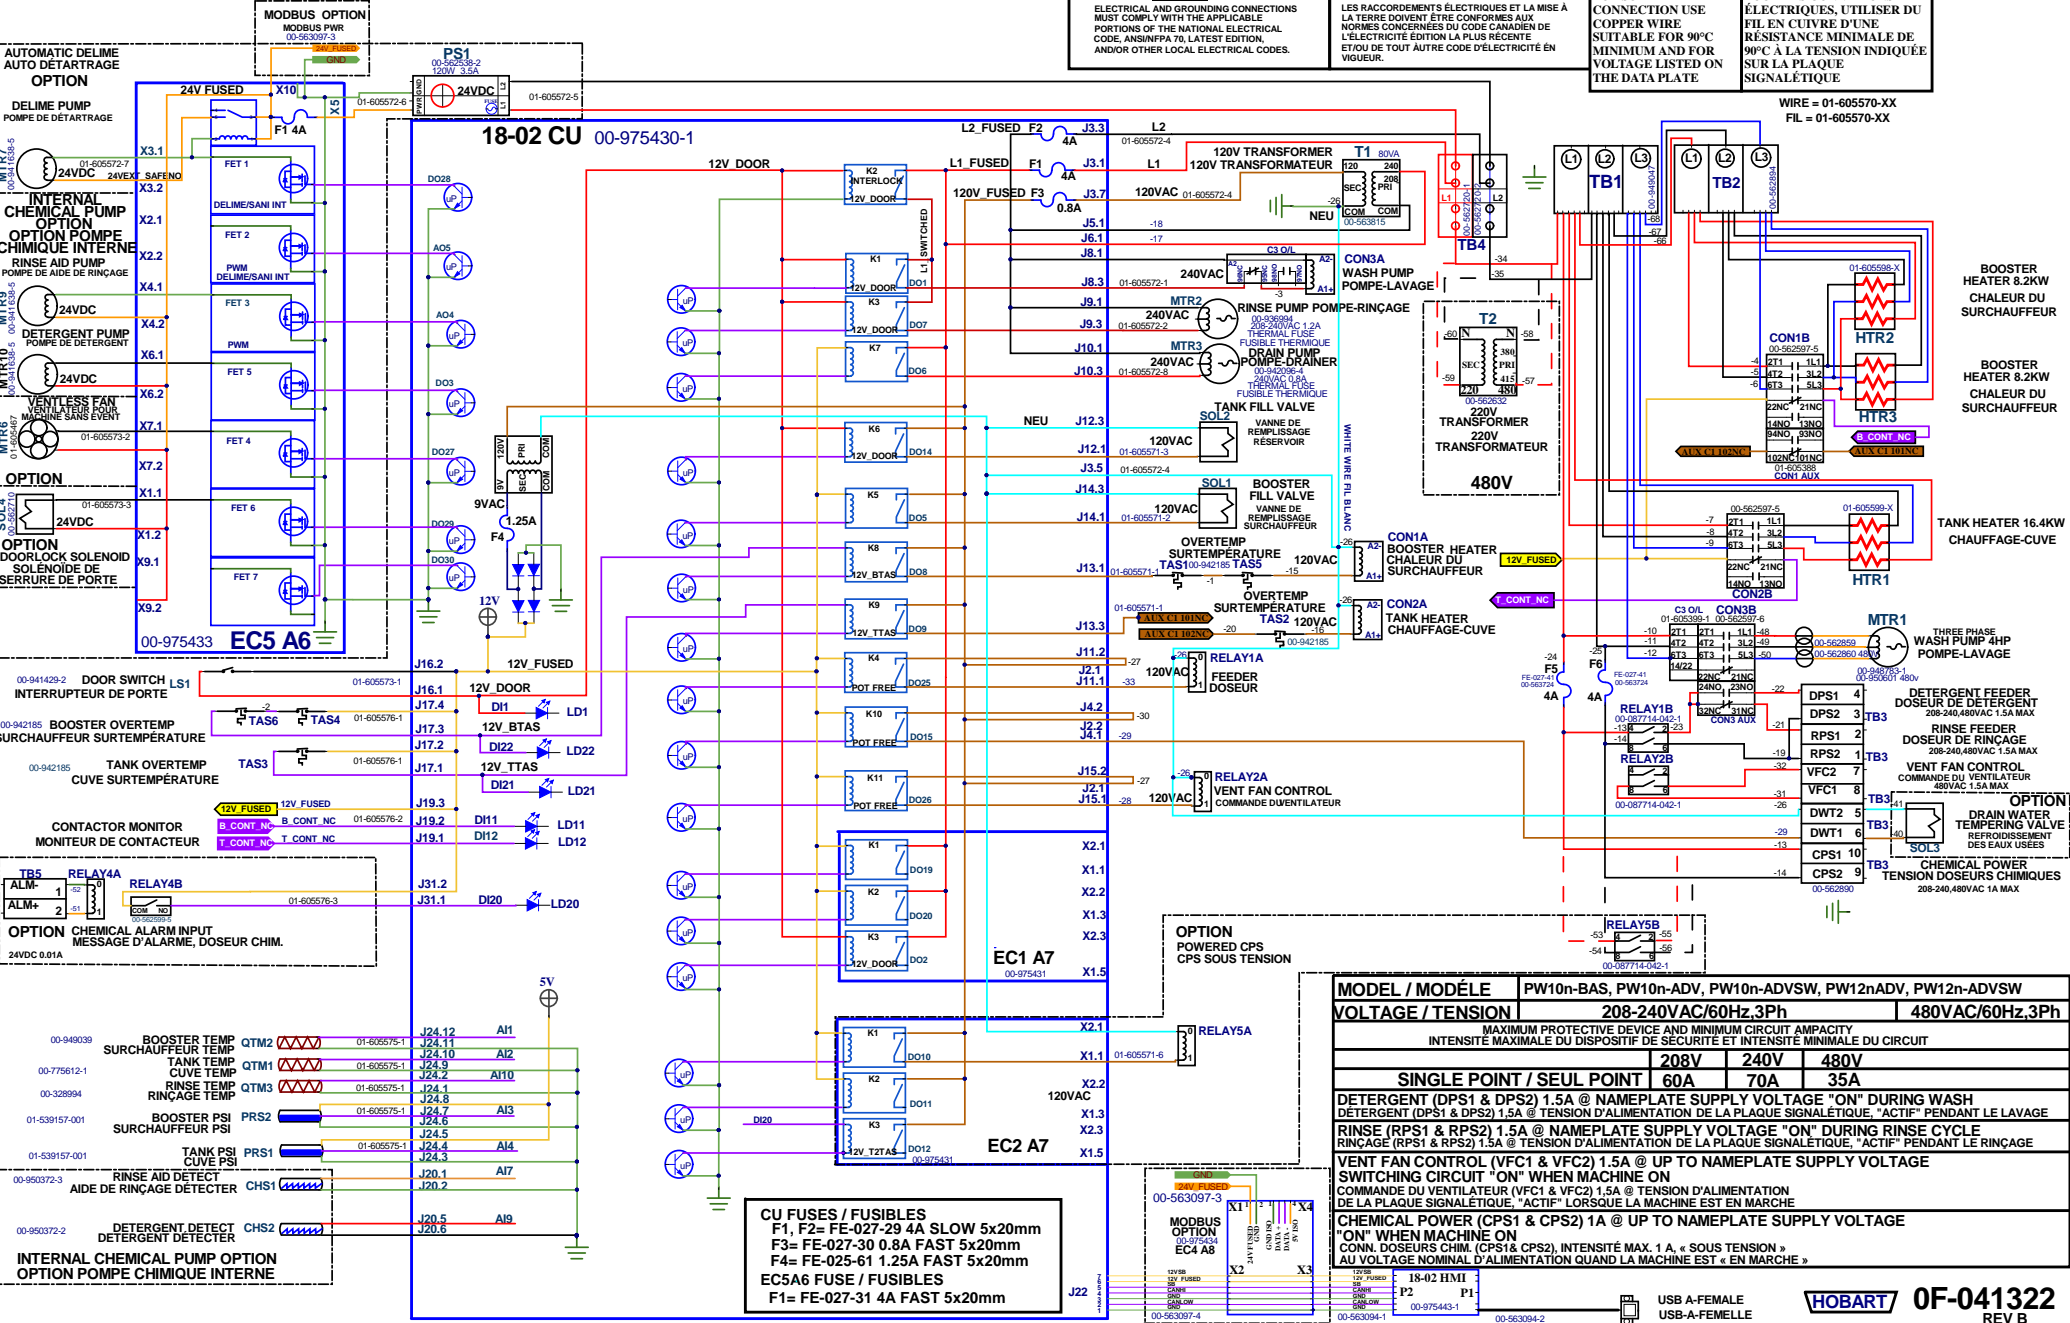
MODBUS OPTION
MODBUS PWR
00-563097-3
24V_FUSED
GND

AUTOMATIC DELIME
AUTO DÉTARTRAGE
OPTION

DELIME PUMP
POMPE DE DÉTARTRAGE

24V FUSED
X10
X5
F1 4A

PS1
00-562538-2
120W 3.5A
24VDC

18-02 CU 00-975430-1

ELECTRICAL AND GROUNDING CONNECTIONS MUST COMPLY WITH THE APPLICABLE PORTIONS OF THE NATIONAL ELECTRICAL CODE, ANSI/NFPA 70, LATEST EDITION, AND/OR OTHER LOCAL ELECTRICAL CODES.

LES RACCORDEMENTS ÉLECTRIQUES ET LA MISE À LA TERRE DOIVENT ÊTRE CONFORMES AUX NORMES CONCERNÉES DU CODE CANADIEN DE L'ÉLECTRICITÉ ÉDITION LA PLUS RÉCENTE ET/OU DE TOUT AUTRE CODE D'ÉLECTRICITÉ EN VIGUEUR.

CONNECTION USE COPPER WIRE SUITABLE FOR 90°C MINIMUM AND FOR VOLTAGE LISTED ON THE DATA PLATE

ÉLECTRIQUES, UTILISER DU FIL EN CUIVRE D'UNE RÉSISTANCE MINIMALE DE 90°C À LA TENSION INDIQUÉE SUR LA PLAQUE SIGNALÉTIQUE

WIRE = 01-605570-XX
FIL = 01-605570-XX

INTERNAL CHEMICAL PUMP OPTION
OPTION POMPE CHIMIQUE INTERNE
RINSE AID PUMP
POMPE DE AIDE DE RINÇAGE
DETERGENT PUMP
POMPE DE DETERGENT
VENTLESS FAN
VENTILATEUR POUR MACHINE SANS EVENT
OPTION
OPTION
DOORLOCK SOLENOID
SOLÉNOÏDE DE SERRURE DE PORTE

FET 1 DELIME/SANI INT
FET 2 PWM DELIME/SANI INT
FET 3 PWM
FET 5
FET 4
FET 6
FET 7
00-975433 EC5 A6

12V_DOOR
K2 INTERLOCK 12V_DOOR
L1_FUSED
L2_FUSED F2 4A
F1 4A
120V_FUSED F3 0.8A
120V TRANSFORMER
120V TRANSFORMATEUR
T1 80VA
120VAC
NEU
TB4
TB1
TB2

240VAC
C3 O/L
CON3A
WASH PUMP
POMPE-LAVAGE
MTR2
RINSE PUMP POMPE-RINÇAGE
00-936994 208-240VAC 1.2A THERMAL FUSE FUSIBLE THERMIQUE
MTR3
DRAIN PUMP POMPE-DRAINER
00-942096-4 240VAC 0.8A THERMAL FUSE FUSIBLE THERMIQUE
TANK FILL VALVE
SOL2 VANNE DE REMPLISSAGE RÉSERVOIR
SOL1 BOOSTER FILL VALVE
VANNE DE REMPLISSAGE SURCHAUFFEUR
T2
220V TRANSFORMER
220V TRANSFORMATEUR
480V

BOOSTER HEATER 8.2KW
CHALEUR DU SURCHAUFFEUR
HTR2
HTR3
BOOSTER HEATER 8.2KW
CHALEUR DU SURCHAUFFEUR
CON1B
B_CONT_NC
AUX C1 102NC
AUX C1 101NC
CON1 AUX
TANK HEATER 16.4KW
CHAUFFAGE-CUVE
HTR1
CON2B

OVERTEMP SURTEMPÉRATURE
TAS1 TAS5
CON1A
BOOSTER HEATER CHALEUR DU SURCHAUFFEUR
12V_FUSED
T_CONT_NC
OVERTEMP SURTEMPÉRATURE
TAS2
CON2A
TANK HEATER CHAUFFAGE-CUVE
AUX C1 101NC
AUX C1 102NC
CON3B
MTR1
THREE PHASE WASH PUMP 4HP POMPE-LAVAGE
F5 4A
F6 4A
RELAY1A
FEEDER DOSEUR
RELAY1B
RELAY2B
RELAY2A
VENT FAN CONTROL
COMMANDE DU VENTILATEUR
CON3 AUX

DPS1 DPS2 RPS1 RPS2 VFC2 VFC1 DWT2 DWT1 CPS1 CPS2
TB3
DETERGENT FEEDER
DOSEUR DE DÉTERGENT
208-240,480VAC 1.5A MAX
RINSE FEEDER
DOSEUR DE RINÇAGE
208-240,480VAC 1.5A MAX
VENT FAN CONTROL
COMMANDE DU VENTILATEUR
480VAC 1.5A MAX
OPTION
DRAIN WATER TEMPERING VALVE
REFROIDISSEMENT DES EAUX USEES
SOL3
CHEMICAL POWER
TENSION DOSEURS CHIMIQUES
208-240,480VAC 1A MAX

DOOR SWITCH LS1
INTERRUPTEUR DE PORTE
BOOSTER OVERTEMP
SURCHAUFFEUR SURTEMPÉRATURE
TAS6 TAS4
TANK OVERTEMP
CUVE SURTEMPÉRATURE
TAS3
12V_FUSED
CONTACTOR MONITOR
MONITEUR DE CONTACTEUR
B_CONT_NC
T_CONT_NC
TB5 RELAY4A RELAY4B
ALM- ALM+
OPTION CHEMICAL ALARM INPUT
MESSAGE D'ALARME, DOSEUR CHIM.
24VDC 0.01A

J16.2 12V_FUSED
J16.1 12V_DOOR
J17.4 DI1 LD1
J17.3 12V_BTAS
J17.2 DI22 LD22
J17.1 12V_TTAS
DI21 LD21
J19.3
J19.2 DI11 LD11
J19.1 DI12 LD12
J31.2
J31.1 DI20 LD20

EC1 A7
00-975431
OPTION
POWERED CPS
CPS SOUS TENSION
RELAY5B
RELAY5A
EC2 A7

BOOSTER TEMP SURCHAUFFEUR TEMP QTM2
TANK TEMP CUVE TEMP QTM1
RINSE TEMP RINÇAGE TEMP QTM3
BOOSTER PSI SURCHAUFFEUR PSI PRS2
TANK PSI CUVE PSI PRS1
RINSE AID DETECT AIDE DE RINÇAGE DÉTECTER CHS1
DETERGENT DETECT DÉTERGENT DÉTECTER CHS2
INTERNAL CHEMICAL PUMP OPTION
OPTION POMPE CHIMIQUE INTERNE

CU FUSES / FUSIBLES
F1, F2= FE-027-29 4A SLOW 5x20mm
F3= FE-027-30 0.8A FAST 5x20mm
F4= FE-025-61 1.25A FAST 5x20mm
EC5A6 FUSE / FUSIBLES
F1= FE-027-31 4A FAST 5x20mm

MODBUS OPTION
00-975434
EC4 A8
18-02 HMI
00-975443-1

| MODEL / MODÈLE | PW10n-BAS, PW10n-ADV, PW10n-ADVSW, PW12nADV, PW12n-ADVSW | |
|---|---|---|
| VOLTAGE / TENSION | 208-240VAC/60Hz,3Ph | 480VAC/60Hz,3Ph |

MAXIMUM PROTECTIVE DEVICE AND MINIMUM CIRCUIT AMPACITY
INTENSITÉ MAXIMALE DU DISPOSITIF DE SÉCURITÉ ET INTENSITÉ MINIMALE DU CIRCUIT

| | 208V | 240V | 480V |
|---|---|---|---|
| SINGLE POINT / SEUL POINT | 60A | 70A | 35A |

DETERGENT (DPS1 & DPS2) 1.5A @ NAMEPLATE SUPPLY VOLTAGE "ON" DURING WASH
DÉTERGENT (DPS1 & DPS2) 1,5A @ TENSION D'ALIMENTATION DE LA PLAQUE SIGNALÉTIQUE, "ACTIF" PENDANT LE LAVAGE
RINSE (RPS1 & RPS2) 1.5A @ NAMEPLATE SUPPLY VOLTAGE "ON" DURING RINSE CYCLE
RINÇAGE (RPS1 & RPS2) 1.5A @ TENSION D'ALIMENTATION DE LA PLAQUE SIGNALÉTIQUE, "ACTIF" PENDANT LE RINÇAGE
VENT FAN CONTROL (VFC1 & VFC2) 1.5A @ UP TO NAMEPLATE SUPPLY VOLTAGE SWITCHING CIRCUIT "ON" WHEN MACHINE ON
COMMANDE DU VENTILATEUR (VFC1 & VFC2) 1,5A @ TENSION D'ALIMENTATION DE LA PLAQUE SIGNALÉTIQUE, "ACTIF" LORSQUE LA MACHINE EST EN MARCHE
CHEMICAL POWER (CPS1 & CPS2) 1A @ UP TO NAMEPLATE SUPPLY VOLTAGE "ON" WHEN MACHINE ON
CONN. DOSEURS CHIM. (CPS1& CPS2), INTENSITÉ MAX. 1 A, « SOUS TENSION » AU VOLTAGE NOMINAL D'ALIMENTATION QUAND LA MACHINE EST « EN MARCHE »

USB A-FEMALE
USB-A-FEMELLE
HOBART 0F-041322
REV B